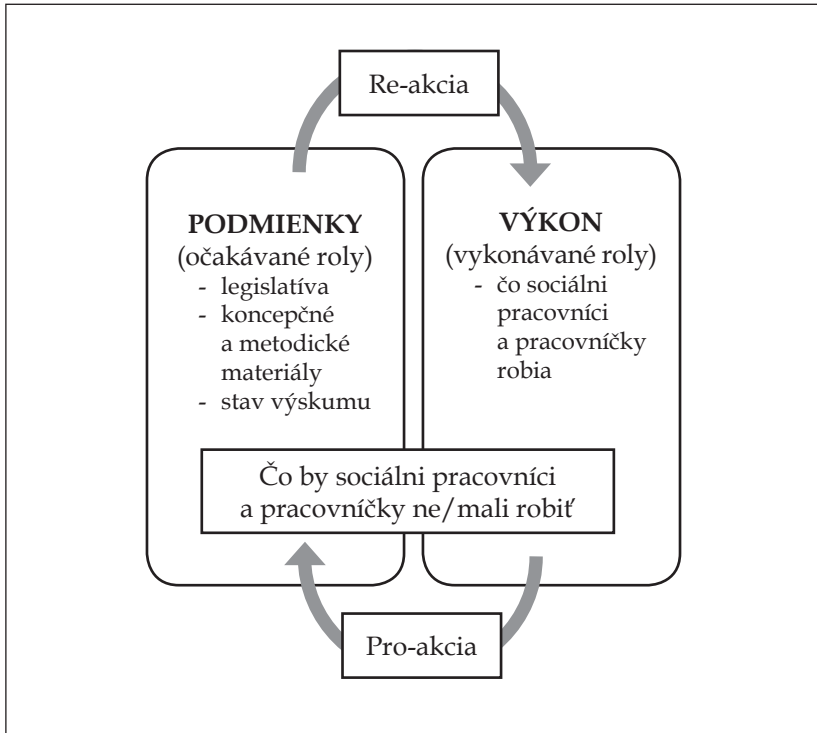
Re-akcia

PODMIENKY
(očakávané roly)
- legislatíva
- koncepčné a metodické materiály
- stav výskumu

VÝKON
(vykonávané roly)
- čo sociálni pracovníci a pracovníčky robia

Čo by sociálni pracovníci a pracovníčky ne/mali robiť

Pro-akcia